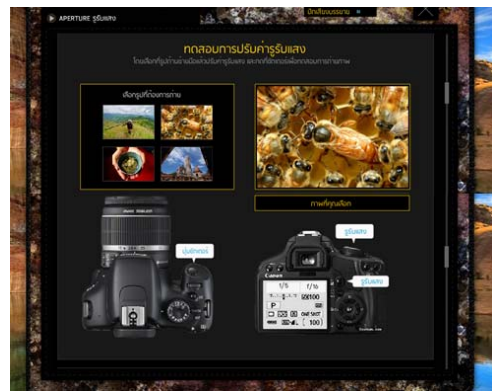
APERTURE รูรับแสง

ปิดเสียงบรรยาย

ทดสอบการปรับค่ารูรับแสง

โดยเลือกรูปภาพด้านล่างเพื่อปรับค่ารูรับแสง และกดที่ลูกศรเพื่อทดสอบการถ่ายภาพ

เลือกรูปที่ต้องการถ่าย

ภาพที่คุณเลือก

ปุ่มหมุน

รูรับแสง

รูรับแสง

Canon

1/5

f/16

P

ISO 100

ONE SHOT

[ 100 ]